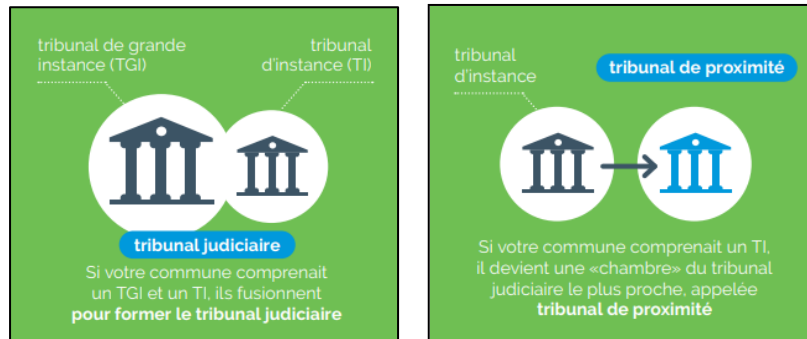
tribunal de grande instance (TGI)

tribunal d'instance (TI)

tribunal judiciaire

Si votre commune comprenait un TGI et un TI, ils fusionnent **pour former le tribunal judiciaire**

tribunal d'instance

tribunal de proximité

Si votre commune comprenait un TI, il devient une «chambre» du tribunal judiciaire le plus proche, appelée **tribunal de proximité**